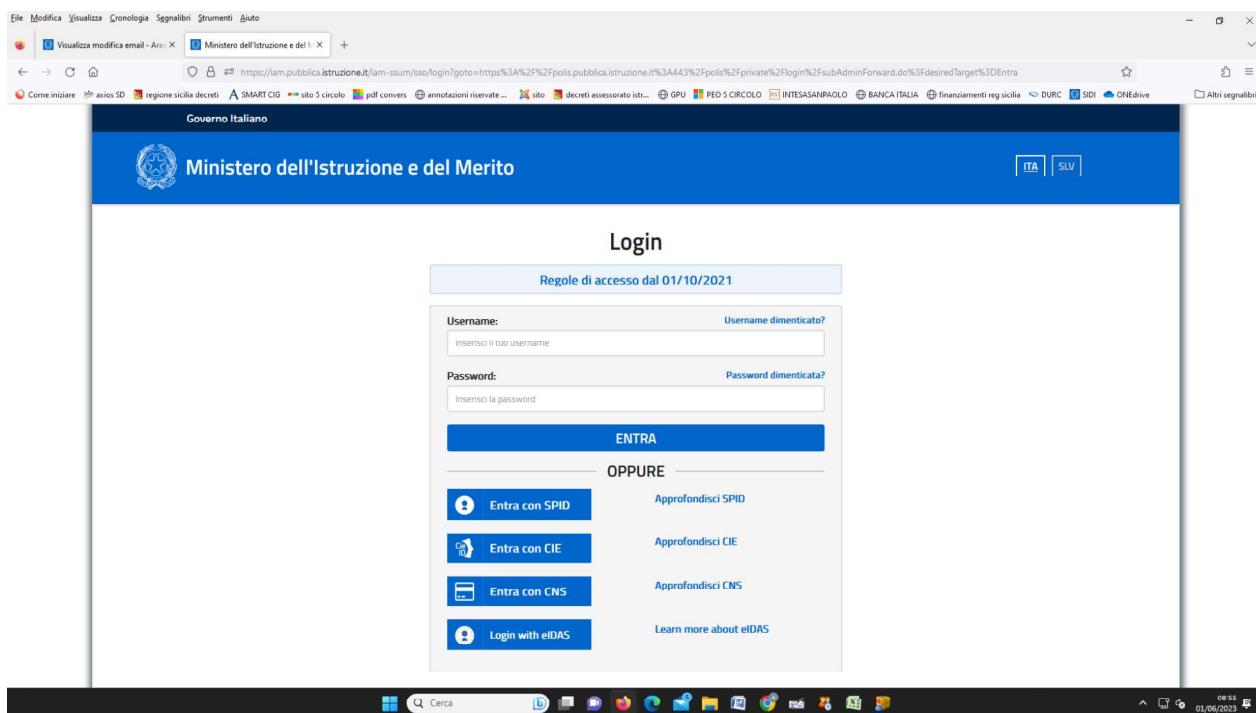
File Modifica Visualizza Cronologia Segnalibri Strumenti Aiuto

Visualizza modifica email - Are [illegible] ×
Ministero dell'Istruzione e del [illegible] ×
+

https://iam.pubblica.istruzione.it/iam-ssum/sso/login?goto=https%3A%2F%2Fpolis.pubblica.istruzione.it%3A443%2Fpolis%2Fprivate%2Flogin%2FsubAdminForward.do%3FdesiredTarget%3DEntra

Come iniziare · axios SD · regione sicilia decreti · SMART CIG · sito 5 circolo · pdf convers · annotazioni riservate ... · sito · decreti assessorato istr... · GPU · PEO 5 CIRCOLO · INTESASANPAOLO · BANCA ITALIA · finanziamenti reg sicilia · DURC · SIDI · ONEdrive · Altri segnalibri

Governo Italiano

Ministero dell'Istruzione e del Merito

ITA SLV

Login

Regole di accesso dal 01/10/2021

Username:
Username dimenticato?
Inserisci il tuo username

Password:
Password dimenticata?
Inserisci la password

ENTRA

OPPURE

Entra con SPID
Approfondisci SPID

Entra con CIE
Approfondisci CIE

Entra con CNS
Approfondisci CNS

Login with eIDAS
Learn more about eIDAS

Cerca

08:55
01/06/2023